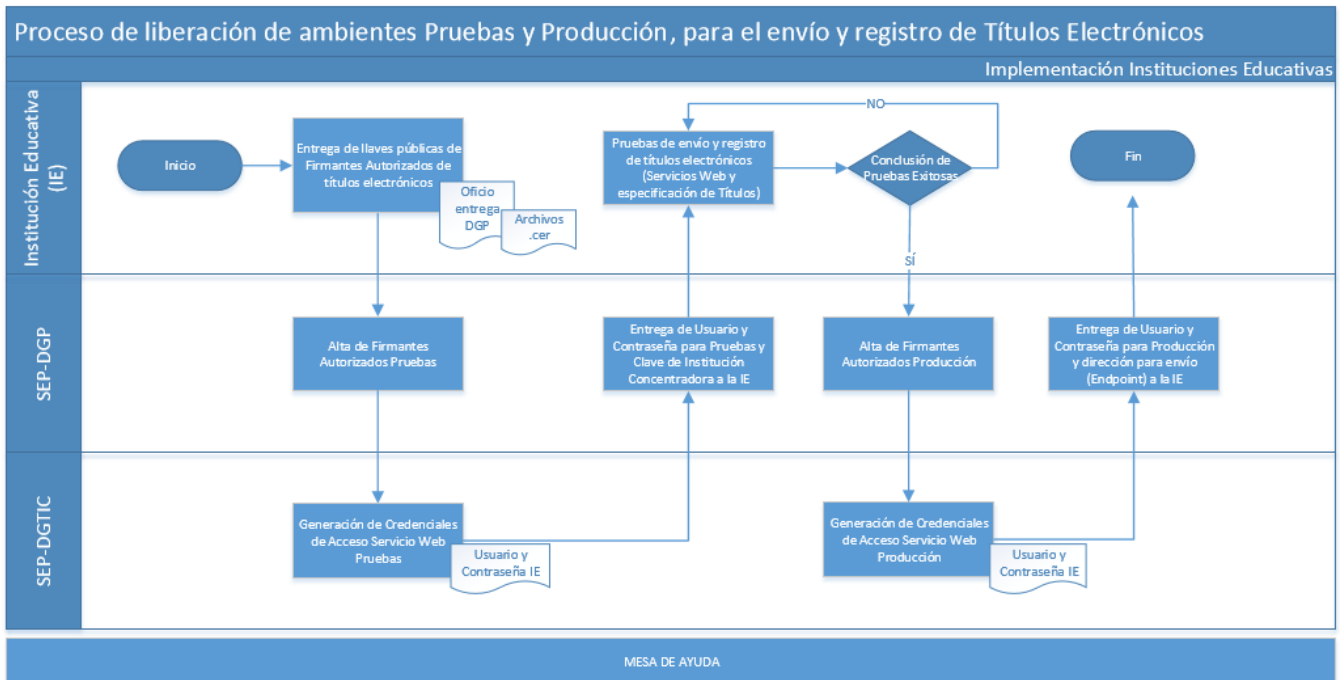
Proceso de liberación de ambientes Pruebas y Producción, para el envío y registro de Títulos Electrónicos

Implementación Instituciones Educativas

Institución Educativa (IE)

Inicio

Entrega de llaves públicas de Firmantes Autorizados de títulos electrónicos

Oficio entrega DGP

Archivos .cer

Pruebas de envío y registro de títulos electrónicos (Servicios Web y especificación de Títulos)

NO

Conclusión de Pruebas Exitosas

SÍ

Fin

SEP-DGP

Alta de Firmantes Autorizados Pruebas

Entrega de Usuario y Contraseña para Pruebas y Clave de Institución Concentradora a la IE

Alta de Firmantes Autorizados Producción

Entrega de Usuario y Contraseña para Producción y dirección para envío (Endpoint) a la IE

SEP-DGTIC

Generación de Credenciales de Acceso Servicio Web Pruebas

Usuario y Contraseña IE

Generación de Credenciales de Acceso Servicio Web Producción

Usuario y Contraseña IE

MESA DE AYUDA